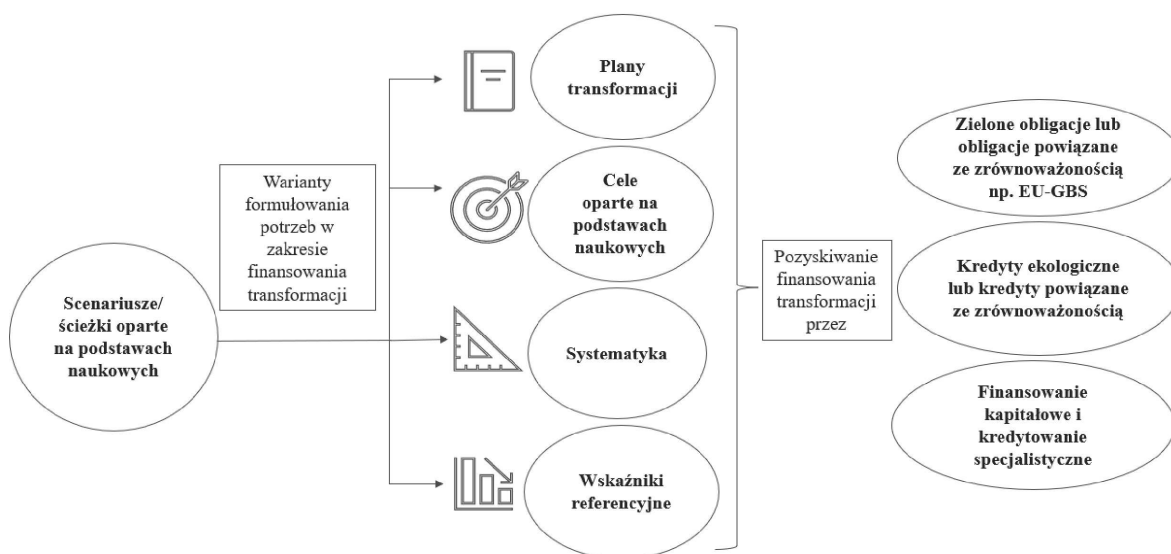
Scenariusze/ ścieżki oparte na podstawach naukowych

Warianty formułowania potrzeb w zakresie finansowania transformacji

Plany transformacji

Cele oparte na podstawach naukowych

Systematyka

Wskaźniki referencyjne

Pozyskiwanie finansowania transformacji przez

Zielone obligacje lub obligacje powiązane ze zrównoważonością np. EU-GBS

Kredyty ekologiczne lub kredyty powiązane ze zrównoważonością

Finansowanie kapitałowe i kredytowanie specjalistyczne